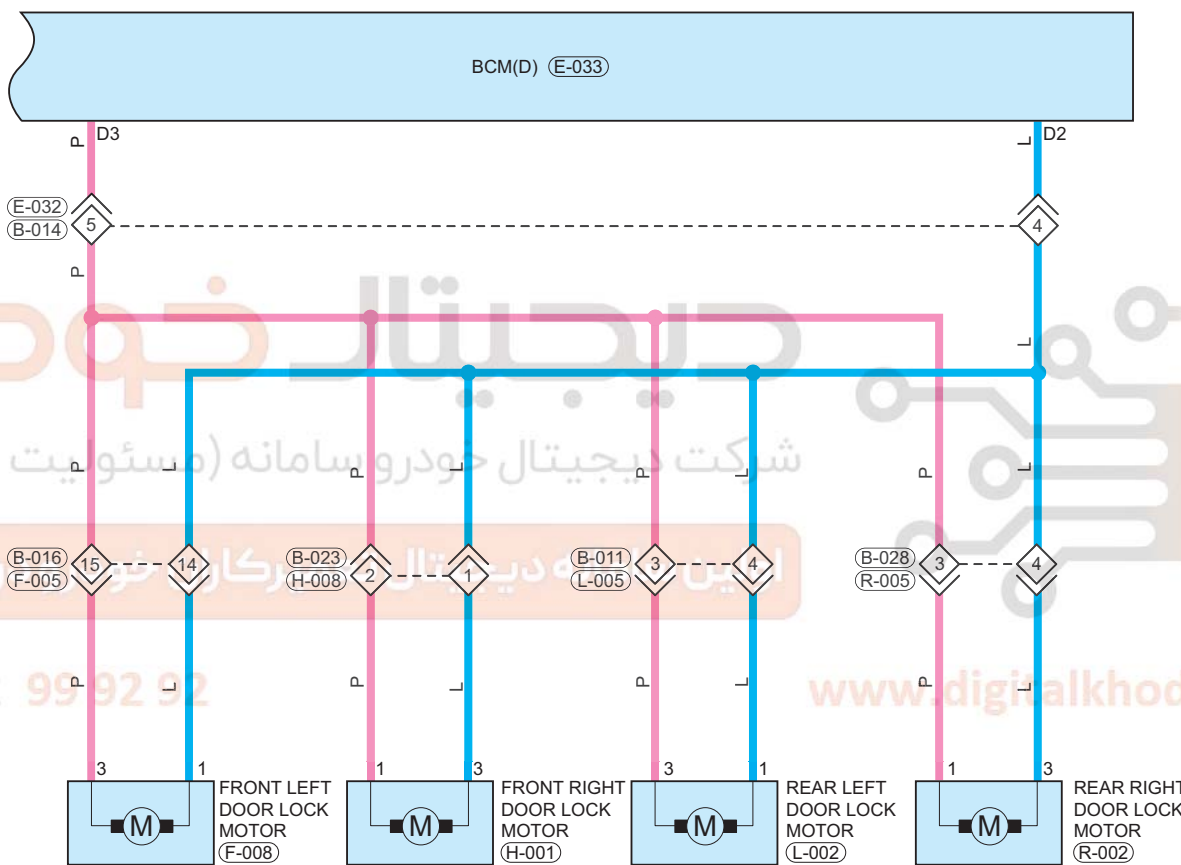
BCM(D) E-033

P D3
L D2

E-032
B-014
5
4

P
L

شرکت دیجیتال خودرو سامانه (مسئولیت

P L P L P L P L

B-016 15 14
F-005
B-023 2 1
H-008
B-011 3 4
L-005
B-028 3 4
R-005

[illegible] 99 92 92
www.digitalkhod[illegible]

P L P L P L P L

3 1
M
FRONT LEFT DOOR LOCK MOTOR F-008

1 3
M
FRONT RIGHT DOOR LOCK MOTOR H-001

3 1
M
REAR LEFT DOOR LOCK MOTOR L-002

1 3
M
REAR RIGHT DOOR LOCK MOTOR R-002